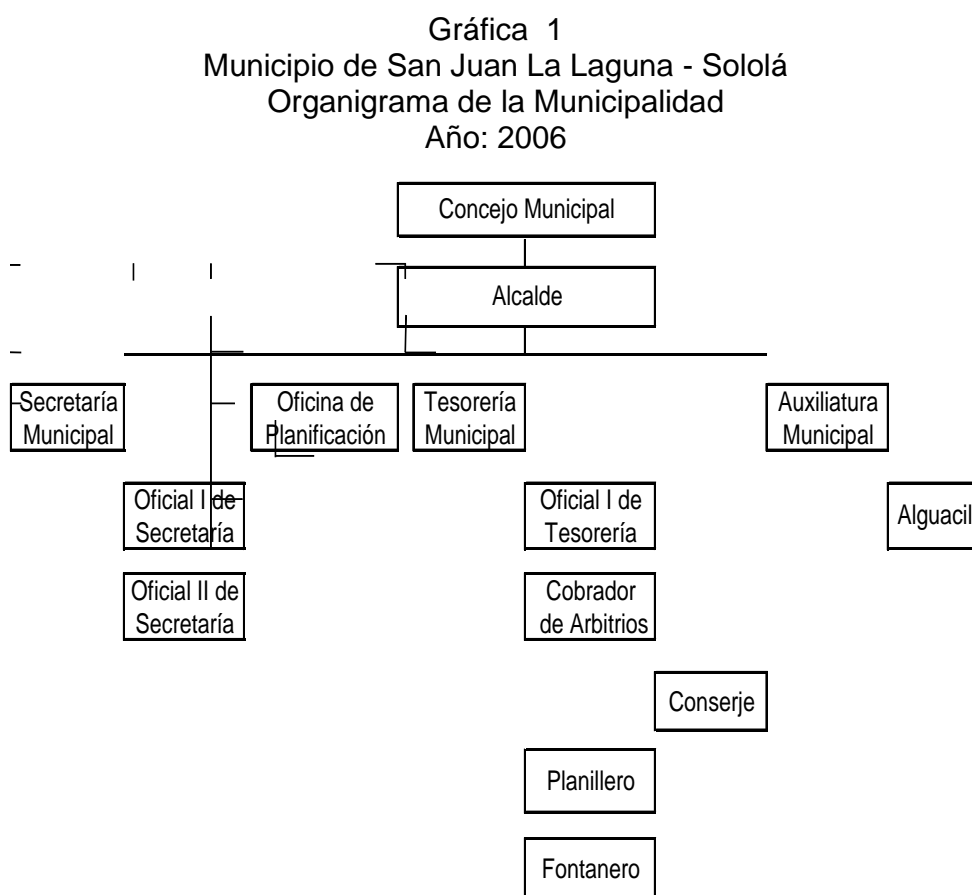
Gráfica 1
Municipio de San Juan La Laguna - Sololá
Organigrama de la Municipalidad
Año: 2006

Concejo Municipal

Alcalde

Secretaría Municipal

Oficina de Planificación

Tesorería Municipal

Auxiliatura Municipal

Oficial I de Secretaría

Oficial I de Tesorería

Alguacil

Oficial II de Secretaría

Cobrador de Arbitrios

Conserje

Planillero

Fontanero